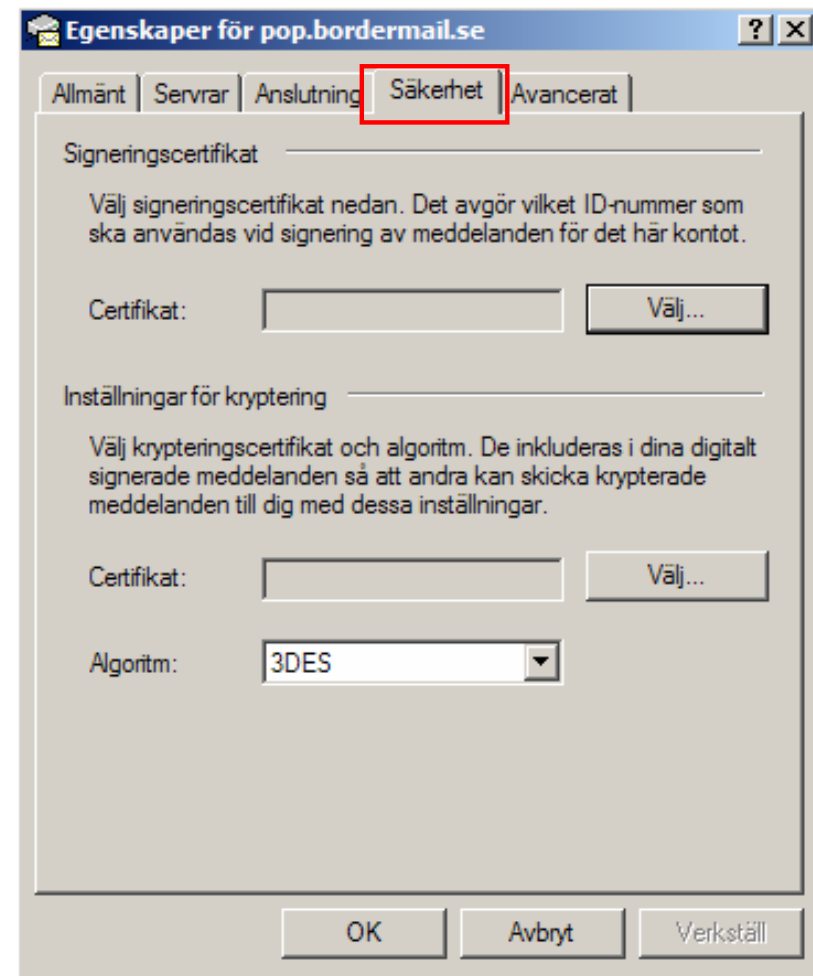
Egenskaper för pop.bordermail.se

?
X

Allmänt | Servrar | Anslutning | Säkerhet | Avancerat

Signeringscertifikat

Välj signeringscertifikat nedan. Det avgör vilket ID-nummer som ska användas vid signering av meddelanden för det här kontot.

Certifikat:
Välj...

Inställningar för kryptering

Välj krypteringscertifikat och algoritm. De inkluderas i dina digitalt signerade meddelanden så att andra kan skicka krypterade meddelanden till dig med dessa inställningar.

Certifikat:
Välj...

Algoritm: 3DES

OK
Avbryt
Verkställ